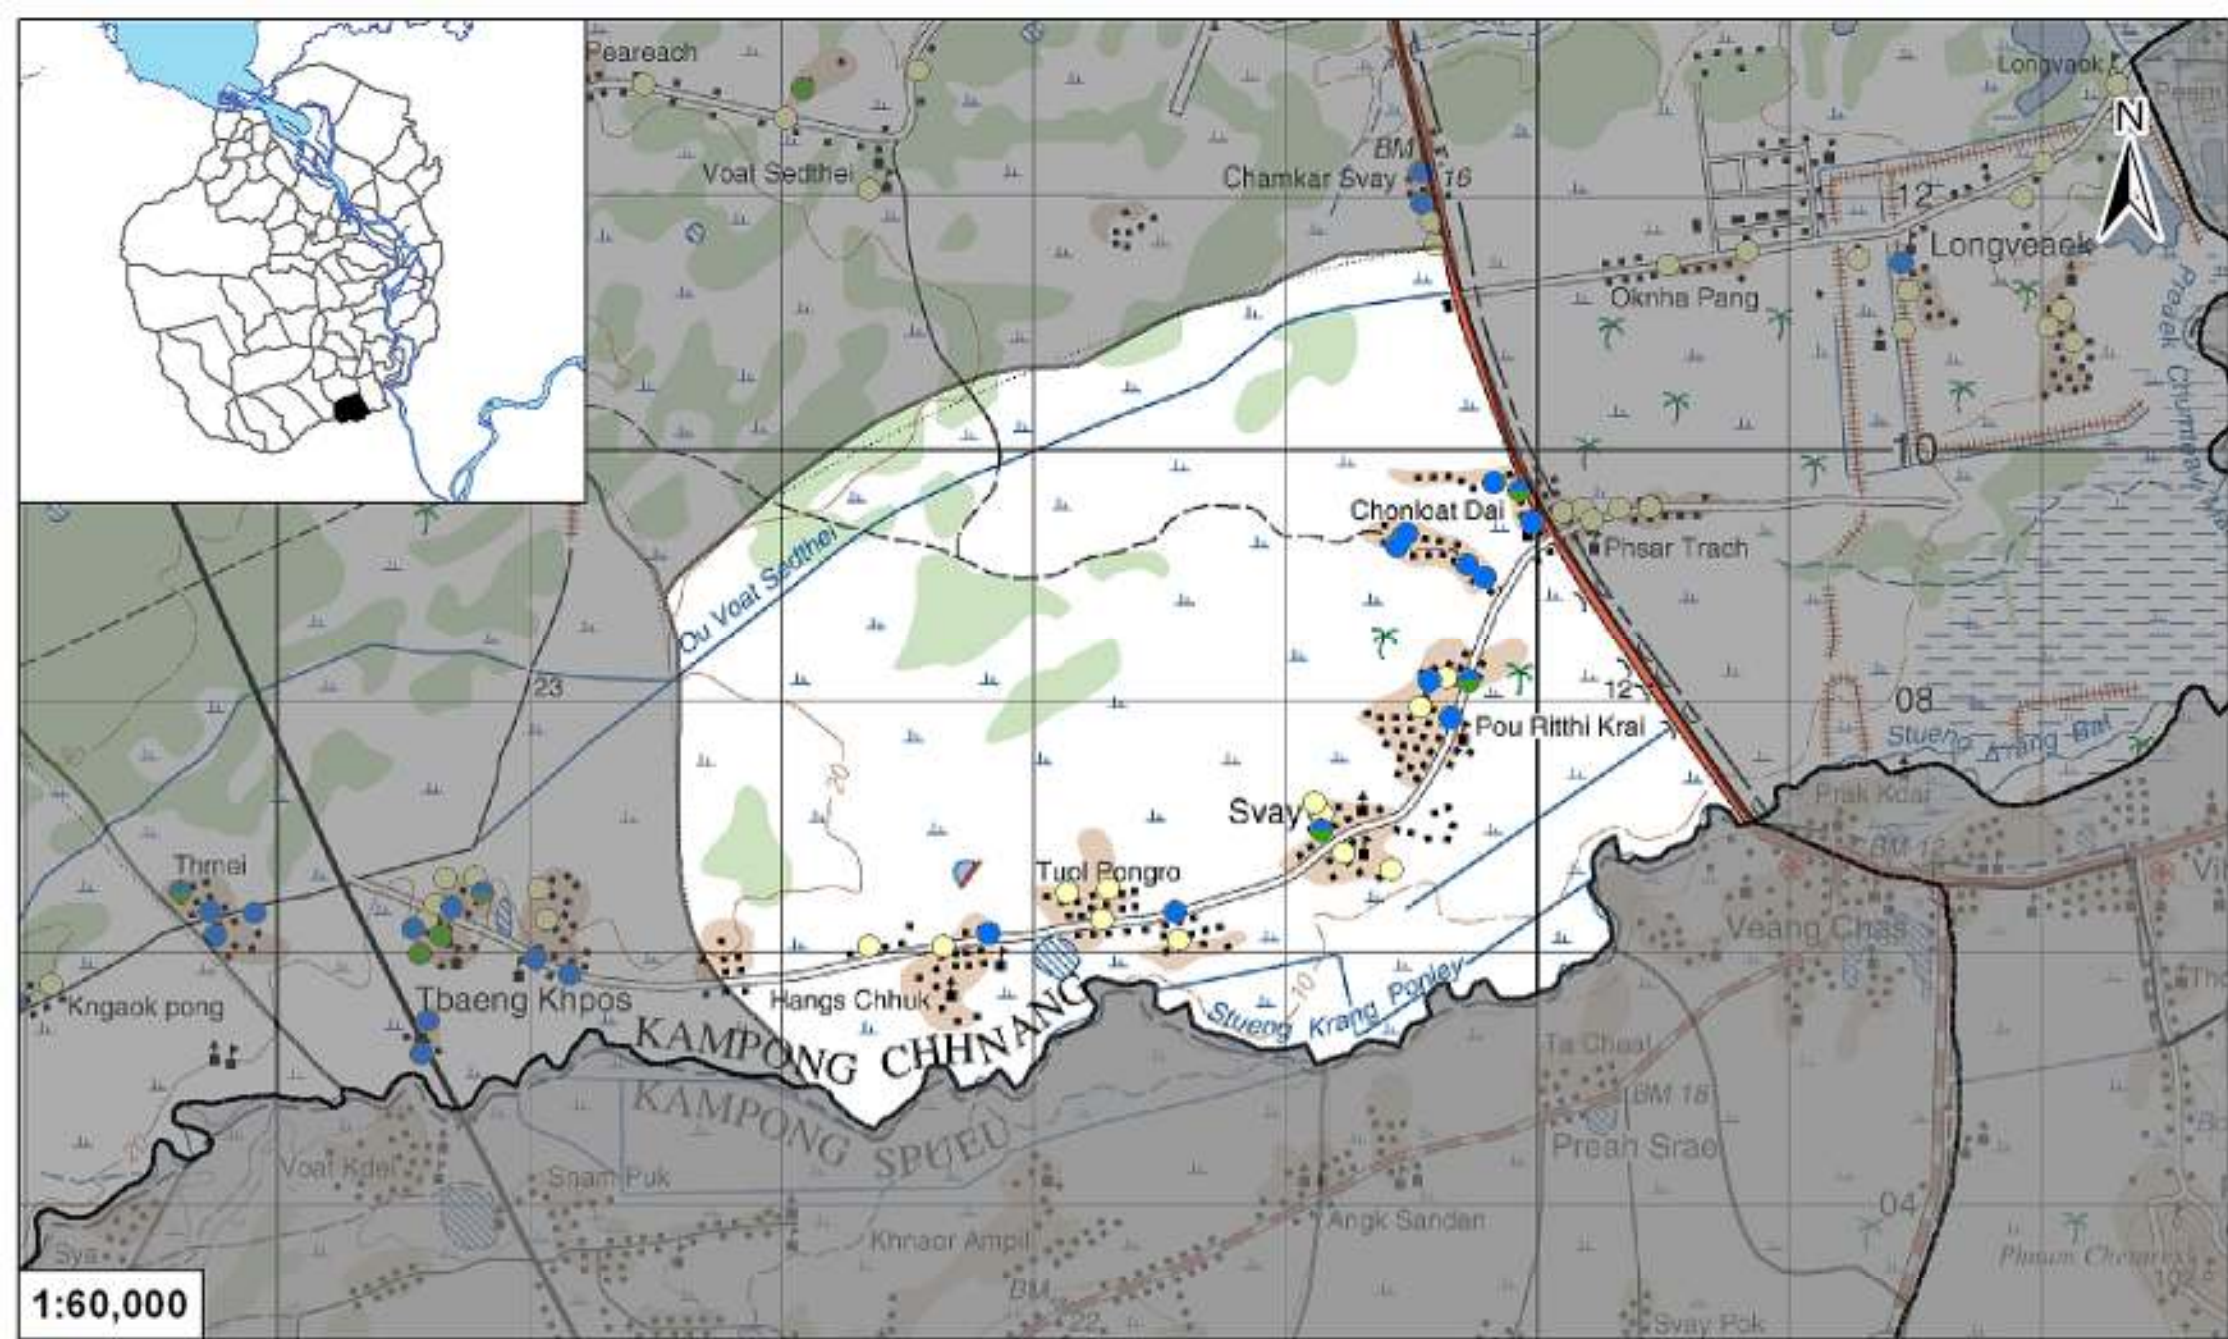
Peareach
Voat Sedthei
BM
Chamkar Svay
16
Longvaok
N
12
Longveaek
Oknha Pang
10
Chonloat Dai
Phsar Trach
Ou Voat Sedthei
23
12
08
Pou Ritthi Krai
Stueng Arang Bat
Prek Chumnean
Svay
Prek Koai
BM 12
Thmei
Tuol Pongro
Veang Chas
Kngaok pong
Tbaeng Khpos
Hangs Chhuk
KAMPONG CHHNANG
Stueng Krang Ponley
10
Ta Chaal
BM 18
KAMPONG SPUEU
Preah Srae
Voat Kdei
Snam Puk
Angk Sandan
04
Sya
Khnaor Ampil
BM
22
Svay Pok
Phnum Chhangk
1:60,000